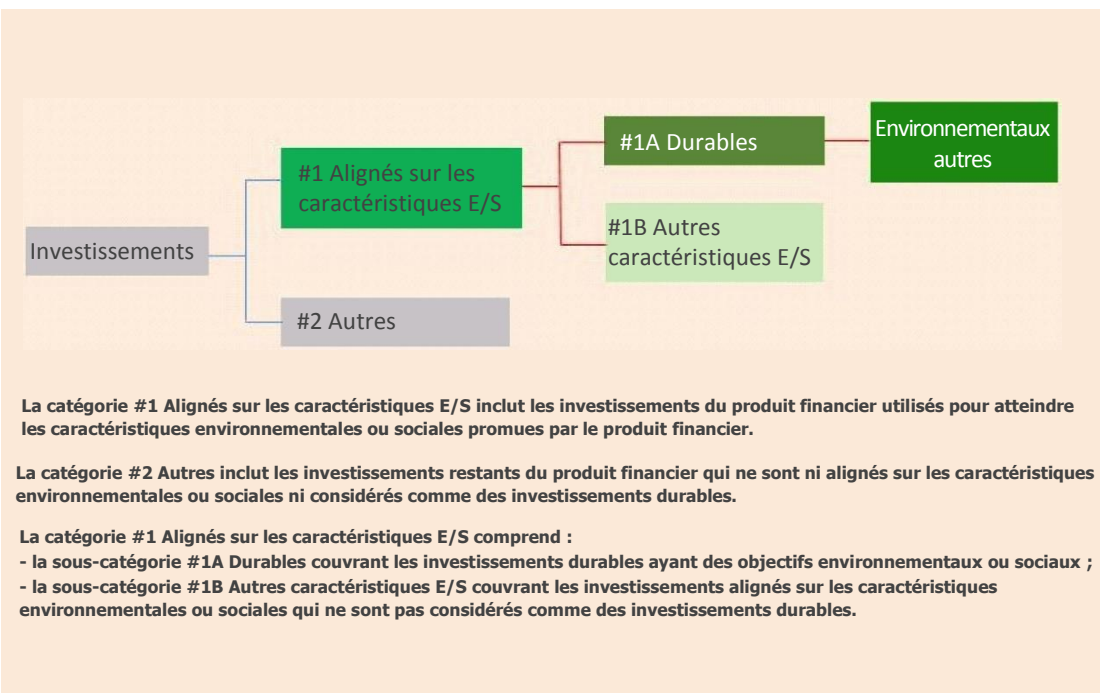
Investissements

#1 Alignés sur les caractéristiques E/S

#2 Autres

#1A Durables

#1B Autres caractéristiques E/S

Environnementaux autres

La catégorie #1 Alignés sur les caractéristiques E/S inclut les investissements du produit financier utilisés pour atteindre les caractéristiques environnementales ou sociales promues par le produit financier.

La catégorie #2 Autres inclut les investissements restants du produit financier qui ne sont ni alignés sur les caractéristiques environnementales ou sociales ni considérés comme des investissements durables.

La catégorie #1 Alignés sur les caractéristiques E/S comprend :
- la sous-catégorie #1A Durables couvrant les investissements durables ayant des objectifs environnementaux ou sociaux ;
- la sous-catégorie #1B Autres caractéristiques E/S couvrant les investissements alignés sur les caractéristiques environnementales ou sociales qui ne sont pas considérés comme des investissements durables.